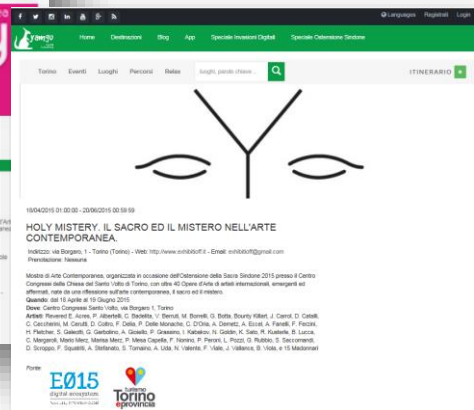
Languages Registrati Login

Home Destinazioni Blog App Speciale Invasioni Digitali Speciale Ostensione Sindone

Torino Eventi Luoghi Percorsi Relax luoghi, parole chiave... ITINERARIO

18/04/2015 01:00:00 - 20/06/2015 00:59:59

HOLY MISTERY. IL SACRO ED IL MISTERO NELL'ARTE CONTEMPORANEA.

Indirizzo: via Borgaro, 1 - Torino (Torino) - Web: http://www.exhibitoff.it - Email: exhibitoff@gmail.com
Prenotazione: Nessuna

Mostra di Arte Contemporanea, organizzata in occasione dell'Ostensione della Sacra Sindone 2015 presso il Centro Congressi della Chiesa del Santo Volto di Torino, con oltre 40 Opere d'Arte di artisti internazionali, emergenti ed affermati, nate da una riflessione sull'arte contemporanea, il sacro ed il mistero.
Quando: dal 18 Aprile al 19 Giugno 2015
Dove: Centro Congressi Santo Volto, via Borgaro 1, Torino
Artisti: Revered E. Acres, P. Alberteli, C. Badella, V. Beruti, M. Bonelli, G. Botta, Bounty Killart, J. Carrol, D. Catelli, C. Cecchetini, M. Cerutti, D. Colbo, F. Della, P. Delle Monache, C. D'Oria, A. Dametz, A. Eccel, A. Fanelli, F. Fecini, H. Fletcher, S. Galeotti, G. Garbolino, A. Giowlo, P. Grassino, I. Kabakov, N. Goldin, K. Sato, R. Kuebelle, B. Lucca, C. Margaroli, Mario Merz, Marisa Merz, P. Mesa Capella, F. Nonino, P. Peroni, L. Pozzi, G. Rubbio, S. Saccomandi, D. Scroppo, F. Squatriti, A. Stefanato, S. Tomaino, A. Uda, N. Valente, F. Viale, J. Vallance, B. Viola, e 15 Madonnari

Fonte:
E015 digital ecosystem
turismo Torino e provincia